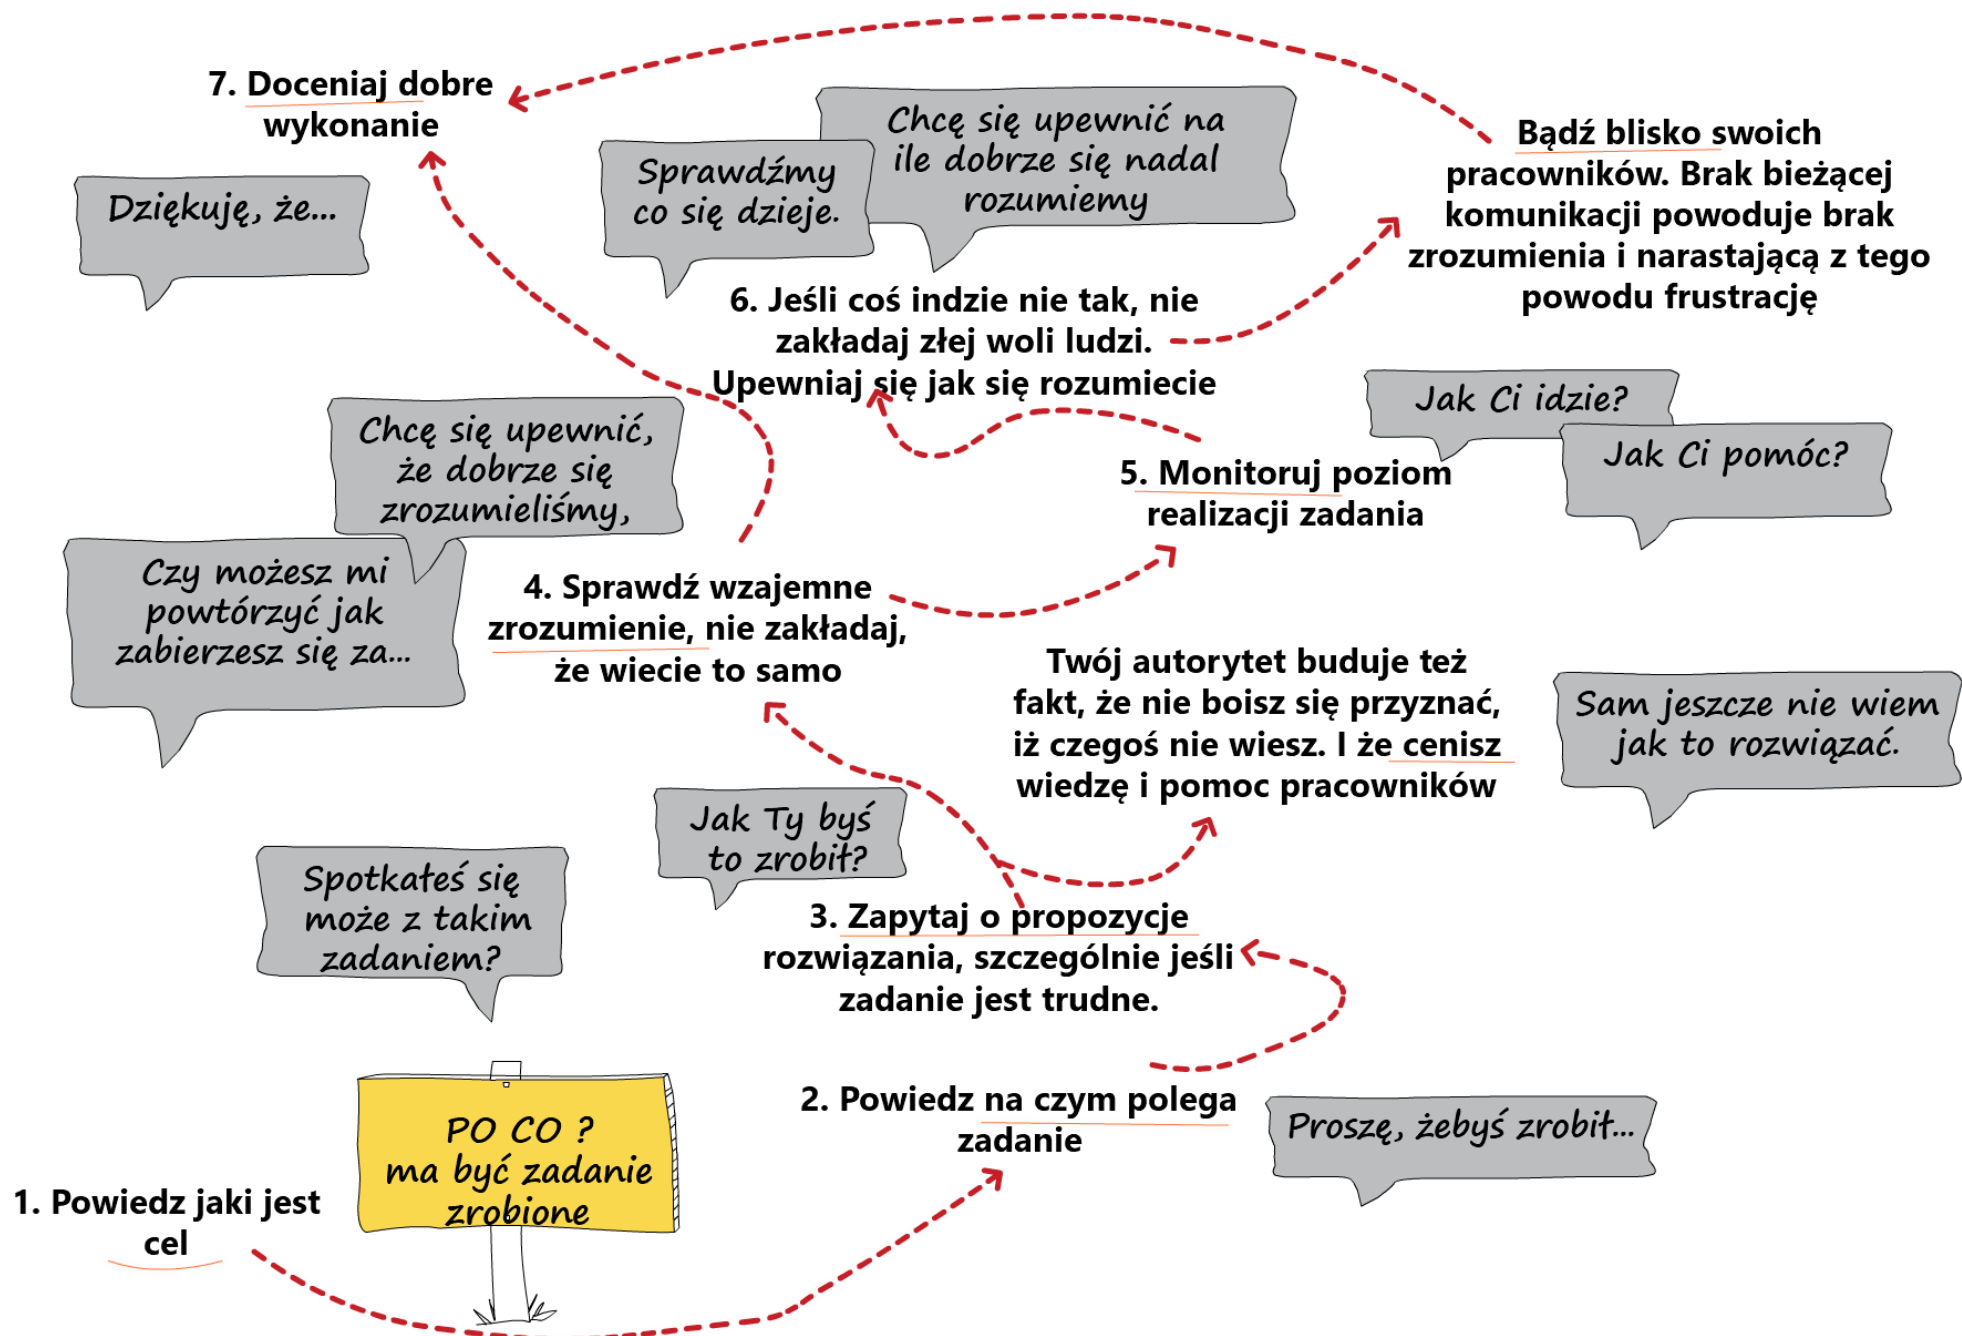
7. Doceniaj dobre wykonanie

Dziękuję, że...

Sprawdźmy co się dzieje.

Chcę się upewnić na ile dobrze się nadal rozumiemy

Bądź blisko swoich pracowników. Brak bieżącej komunikacji powoduje brak zrozumienia i narastającą z tego powodu frustrację

6. Jeśli coś indzie nie tak, nie zakładaj złej woli ludzi. Upewniaj się jak się rozumiecie

Jak Ci idzie?

Jak Ci pomóc?

Chcę się upewnić, że dobrze się zrozumieliśmy,

Czy możesz mi powtórzyć jak zabierzesz się za...

5. Monitoruj poziom realizacji zadania

4. Sprawdź wzajemne zrozumienie, nie zakładaj, że wiecie to samo

Twój autorytet buduje też fakt, że nie boisz się przyznać, iż czegoś nie wiesz. I że cenisz wiedzę i pomoc pracowników

Sam jeszcze nie wiem jak to rozwiązać.

Jak Ty byś to zrobił?

Spotkałeś się może z takim zadaniem?

3. Zapytaj o propozycje rozwiązania, szczególnie jeśli zadanie jest trudne.

PO CO ? ma być zadanie zrobione

2. Powiedz na czym polega zadanie

Proszę, żebyś zrobił...

1. Powiedz jaki jest cel